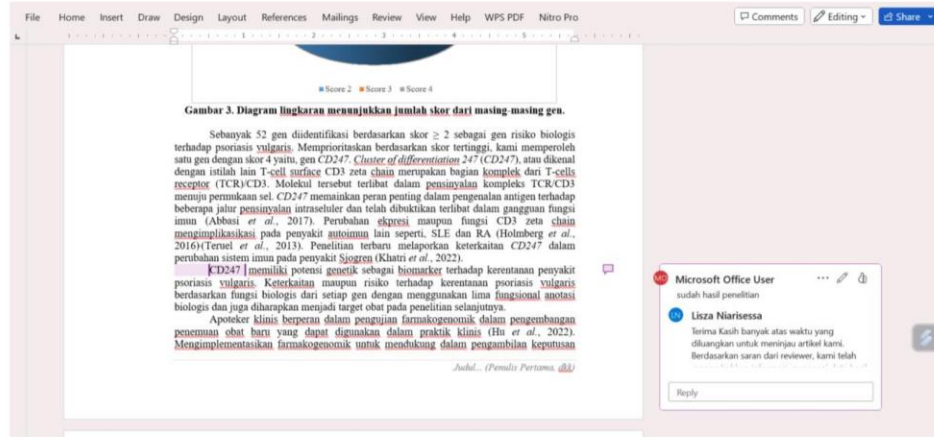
File Home Insert Draw Design Layout References Mailings Review View Help WPS PDF Nitro Pro

Comments Editing Share

Score 2 Score 3 Score 4

Gambar 3. Diagram lingkaran menunjukkan jumlah skor dari masing-masing gen.

Sebanyak 52 gen diidentifikasi berdasarkan skor $\geq 2$ sebagai gen risiko biologis terhadap psoriasis vulgaris. Memprioritaskan berdasarkan skor tertinggi, kami memperoleh satu gen dengan skor 4 yaitu, gen *CD247*. *Cluster of differentiation 247* (*CD247*), atau dikenal dengan istilah lain T-cell surface CD3 zeta chain merupakan bagian komplek dari T-cells receptor (TCR)/CD3. Molekul tersebut terlibat dalam pensinyalan kompleks TCR/CD3 menuju permukaan sel. *CD247* memainkan peran penting dalam pengenalan antigen terhadap beberapa jalur pensinyalan intraseluler dan telah dibuktikan terlibat dalam gangguan fungsi imun (Abbasi *et al.*, 2017). Perubahan ekpresi maupun fungsi CD3 zeta chain mengimplikasikasi pada penyakit autoimun lain seperti, SLE dan RA (Holmberg *et al.*, 2016)(Teruel *et al.*, 2013). Penelitian terbaru melaporkan keterkaitan *CD247* dalam perubahan sistem imun pada penyakit Sjogren (Khatri *et al.*, 2022).

CD247 memiliki potensi genetik sebagai biomarker terhadap kerentanan penyakit psoriasis vulgaris. Keterkaitan maupun risiko terhadap kerentanan psoriasis vulgaris berdasarkan fungsi biologis dari setiap gen dengan menggunakan lima fungsional anotasi biologis dan juga diharapkan menjadi target obat pada penelitian selanjutnya.

Apoteker klinis berperan dalam pengujian farmakogenomik dalam pengembangan penemuan obat baru yang dapat digunakan dalam praktik klinis (Hu *et al.*, 2022). Mengimplementasikan farmakogenomik untuk mendukung dalam pengambilan keputusan

Judul... (Penulis Pertama, dkk)

Microsoft Office User
sudah hasil penelitian

Lisza Niarisessa
Terima Kasih banyak atas waktu yang diluangkan untuk meninjau artikel kami. Berdasarkan saran dari reviewer, kami telah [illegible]

Reply